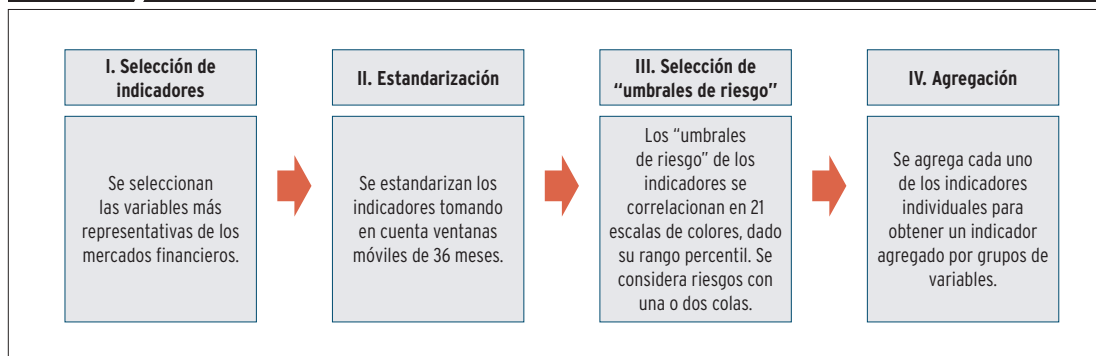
I. Selección de indicadores

Se seleccionan las variables más representativas de los mercados financieros.

II. Estandarización

Se estandarizan los indicadores tomando en cuenta ventanas móviles de 36 meses.

III. Selección de "umbrales de riesgo"

Los "umbrales de riesgo" de los indicadores se correlacionan en 21 escalas de colores, dado su rango percentil. Se considera riesgos con una o dos colas.

IV. Agregación

Se agrega cada uno de los indicadores individuales para obtener un indicador agregado por grupos de variables.